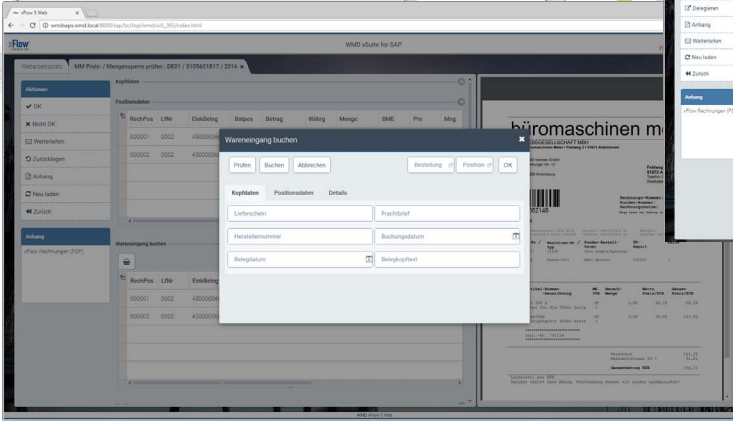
xFlow 5 Web
wmdsaps.wmd.local:8000/sap/bc/bsp/wmd/xi5_305/index.html

xFlow
WMD xSuite for SAP

Arbeitsplatz
MM Preis- / Mengensperre prüfen : DE01 / 5105601817 / 2016

Aktionen
OK
Nicht OK
Weiterleiten
Zurücklegen
Anhang
Neu laden
Zurück

Anhang
xFlow Rechnungen (PDF)

Kopfdaten
Positionsdaten

| RechPos | LfNr | EinkBeleg | Bstpos | Betrag | Währg | Menge | BME | Prs | Mng |
|---|---|---|---|---|---|---|---|---|---|
| 000001 | 0002 | 450000 | | | | | | | |
| 000002 | 0002 | 450000 | | | | | | | |

Wareneingang buchen

| RechPos | LfNr | EinkBeleg |
|---|---|---|
| 000001 | 0002 | 450000 |
| 000002 | 0002 | 450000 |

Wareneingang buchen
Prüfen
Buchen
Abbrechen
Bestellung
Position
OK
Kopfdaten
Positionsdaten
Details
Lieferschein
Frachtbrief
Herstellernummer
Buchungsdatum
Belegdatum
Belegkopftext

büromaschinen m
Delegieren
Anhang
Weiterleiten
Neu laden
Zurück
Anhang
xFlow Rechnungen (PDF)

WMD xFlow 5 Web